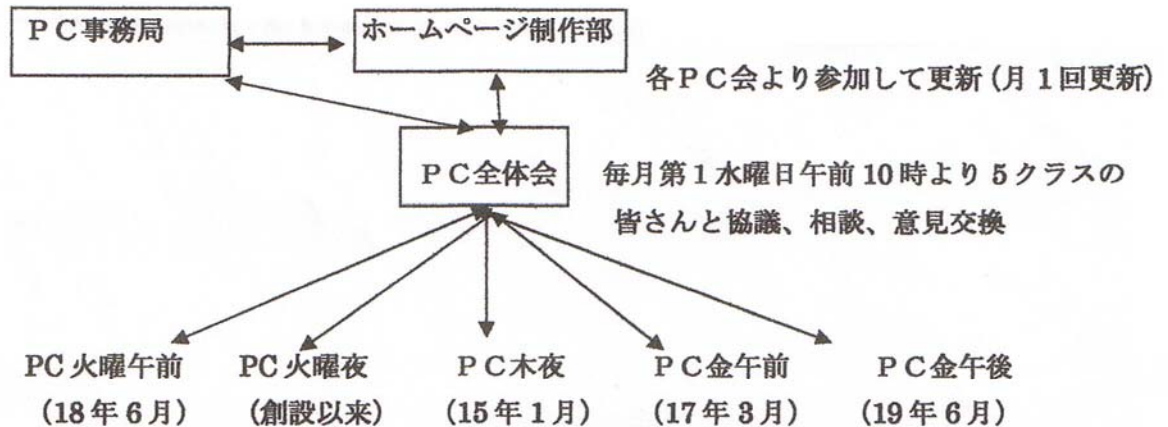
ＰＣ事務局

ホームページ制作部

各ＰＣ会より参加して更新（月１回更新）

ＰＣ全体会

毎月第１水曜日午前 10 時より 5 クラスの皆さんと協議、相談、意見交換

PC 火曜午前
（18 年 6 月）

PC 火曜夜
（創設以来）

ＰＣ木夜
（15 年 1 月）

ＰＣ金午前
（17 年 3 月）

ＰＣ金午後
（19 年 6 月）